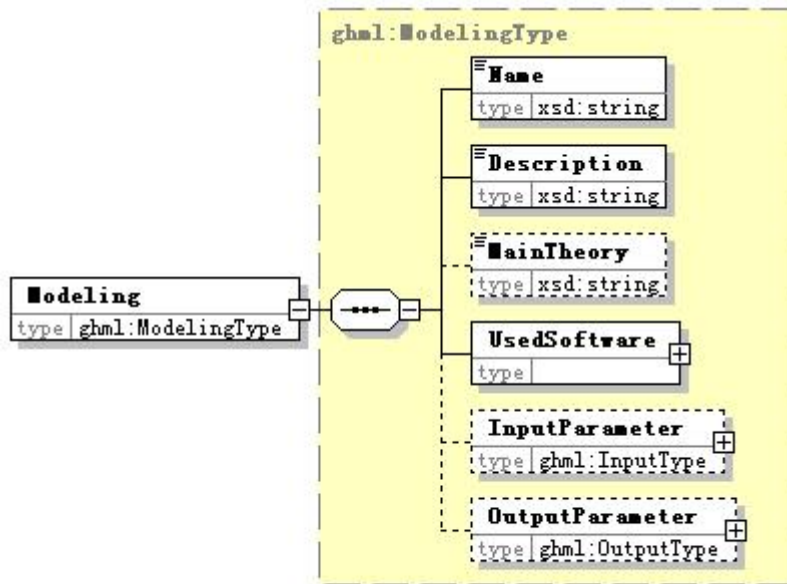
ghml:ModelingType

Modeling
type ghml:ModelingType

Name
type xsd:string

Description
type xsd:string

MainTheory
type xsd:string

UsedSoftware
type

InputParameter
type ghml:InputType

OutputParameter
type ghml:OutputType